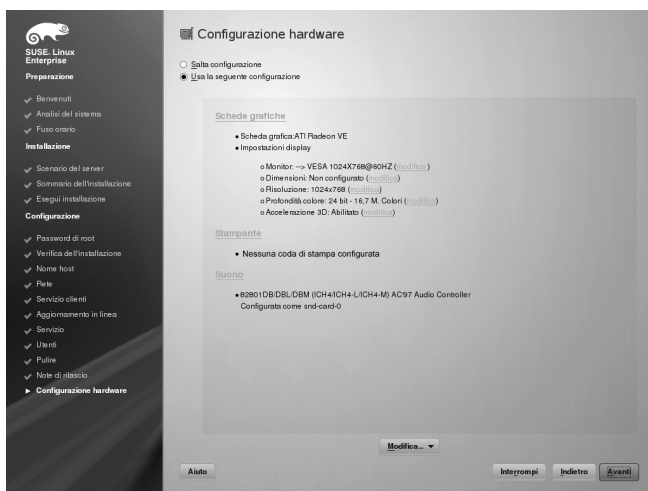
SUSE. Linux Enterprise

Preparazione

Benvenuti
Analisi del sistema
Fuso orario

Installazione

Scenario del server
Sommario dell'installazione
Esegui installazione

Configurazione

Password di root
Verifica dell'installazione
Nome host
Rete
Servizio clienti
Aggiornamento in linea
Servizio
Utenti
Pulire
Note di rilascio
Configurazione hardware

Configurazione hardware

Salta configurazione
Usa la seguente configurazione

Schede grafiche

• Scheda grafica:ATI Radeon VE
• Impostazioni display

o Monitor: --> VESA 1024X768@60HZ (modifica)
o Dimensioni: Non configurato (modifica)
o Risoluzione: 1024x768 (modifica)
o Profondità colore: 24 bit - 16,7 M. Colori (modifica)
o Accelerazione 3D: Abilitato (modifica)

Stampante

• Nessuna coda di stampa configurata

Suono

• 82801DB/DBL/DBM (ICH4/ICH4-L/ICH4-M) AC'97 Audio Controller
Configurata come snd-card-0

Modifica...

Aiuto

Interrompi
Indietro
Avanti